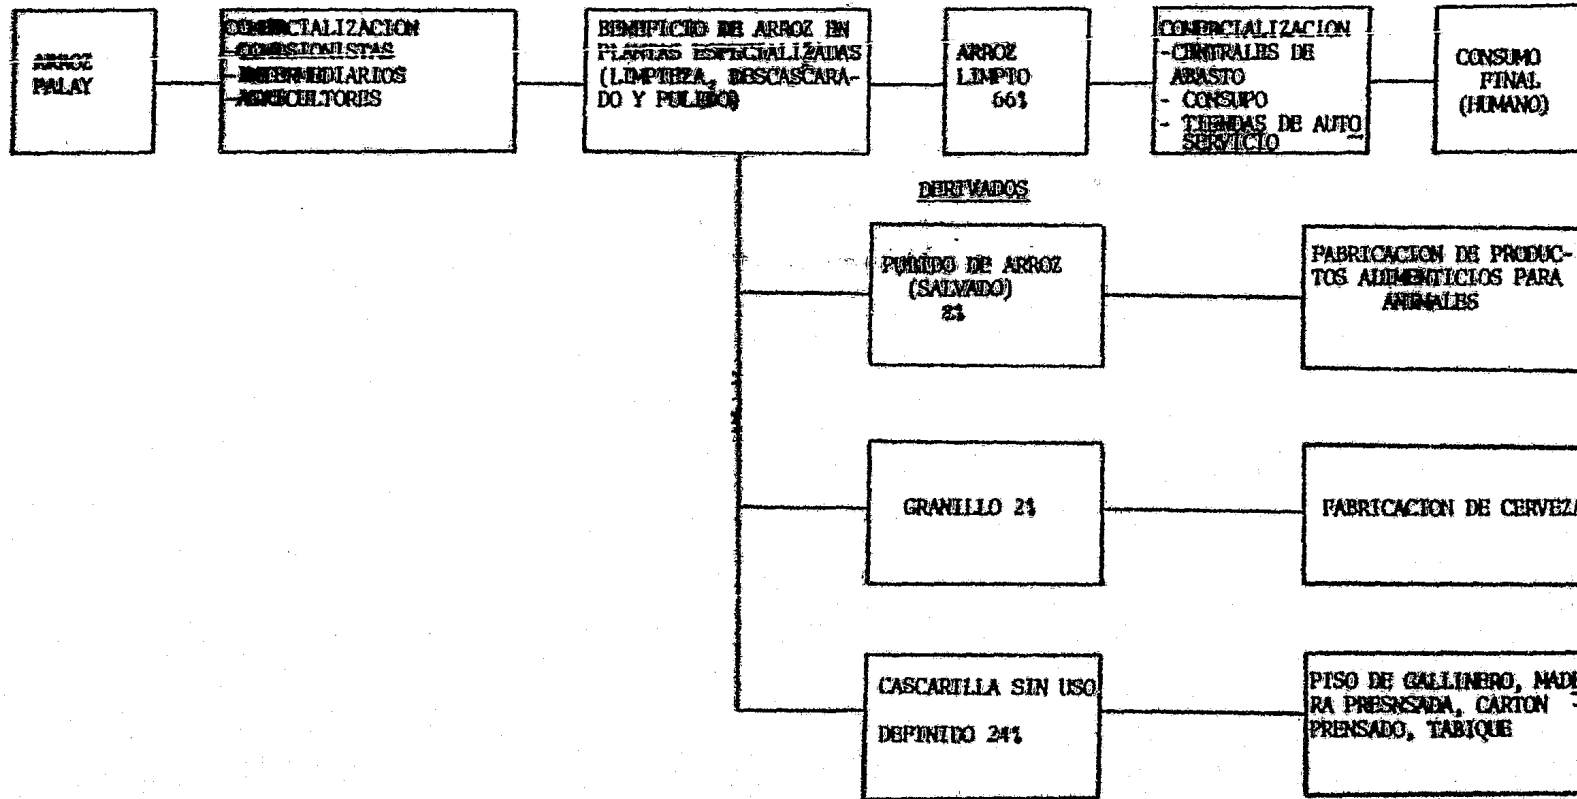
ARROZ PALAY

COMERCIALIZACION
-COMISIONISTAS
-INTERMEDIARIOS
-AGRICULTORES

BENEFICIO DE ARROZ EN PLANTAS ESPECIALIZADAS (LIMPIEZA, DESCASCARADO Y PULIDO)

ARROZ LIMPIO 66%

COMERCIALIZACION
-CENTRALES DE ABASTO
- CONSUPO
- TIENDAS DE AUTO SERVICIO

CONSUMO FINAL (HUMANO)

DERIVADOS

PULIDO DE ARROZ (SALVADO) 2%

FABRICACION DE PRODUCTOS ALIMENTICIOS PARA ANIMALES

GRANILLO 2%

FABRICACION DE CERVEZ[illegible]

CASCARILLA SIN USO DEFINIDO 24%

PISO DE GALLINERO, MAD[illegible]RA PRENSADA, CARTON PRENSADO, TABIQUE